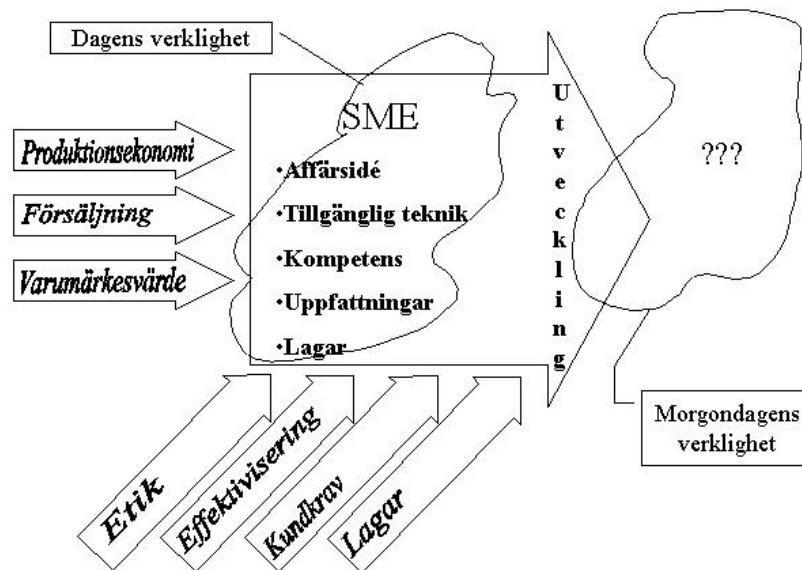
Dagens verklighet

SME

•Affärsidé

•Tillgänglig teknik

•Kompetens

•Uppfattningar

•Lagar

Produktionsekonomi

Försäljning

Varumärkesvärde

U t v e c k l i n g

???

Morgondagens verklighet

Etik

Effektivisering

Kundkrav

Lagar